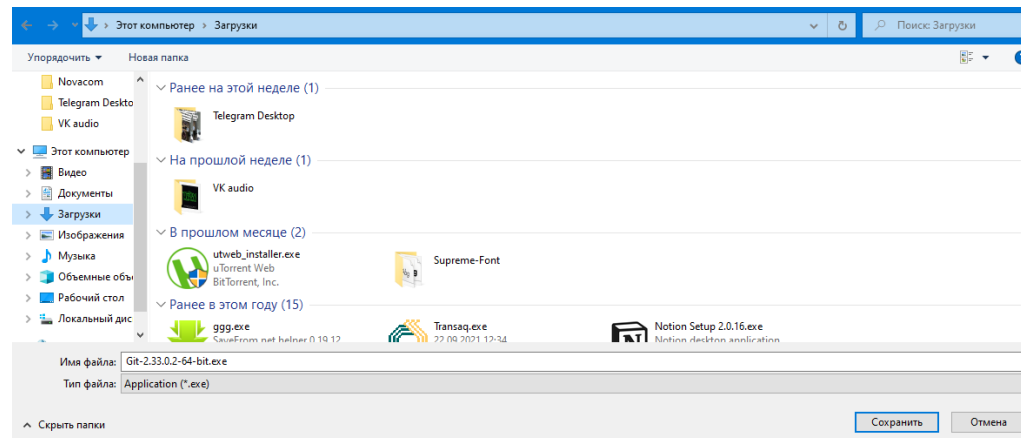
Этот компьютер > Загрузки

Поиск: Загрузки

Упорядочить ▾ Новая папка

Novacom
Telegram Deskto
VK audio
Этот компьютер
Видео
Документы
Загрузки
Изображения
Музыка
Объемные объ
Рабочий стол
Локальный дис

Ранее на этой неделе (1)
Telegram Desktop

На прошлой неделе (1)
VK audio

В прошлом месяце (2)
utweb_installer.exe
uTorrent Web
BitTorrent, Inc.
Supreme-Font

Ранее в этом году (15)
ggg.exe
SaveFrom.net helper 0.19.12
Transaq.exe
22.09.2021 12:34
Notion Setup 2.0.16.exe
Notion desktop application

Имя файла: Git-2.33.0.2-64-bit.exe
Тип файла: Application (*.exe)

Скрыть папки

Сохранить
Отмена